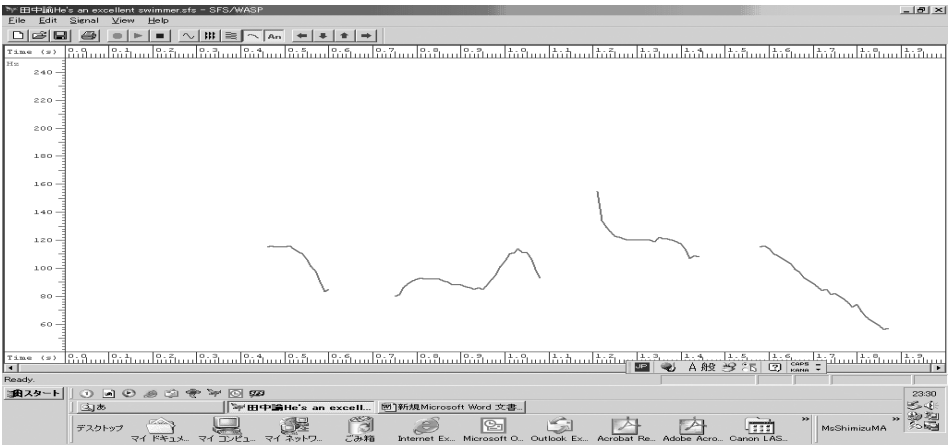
田中論He's an excellent swimmer.sfs - SFS/WASP

File Edit Signal View Help

An

Time (s) 0.0 0.1 0.2 0.3 0.4 0.5 0.6 0.7 0.8 0.9 1.0 1.1 1.2 1.3 1.4 1.5 1.6 1.7 1.8 1.9

Hz
240
220
200
180
160
140
120
100
80
60

Time (s) 0.0 0.1 0.2 0.3 0.4 0.5 0.6 0.7 0.8 0.9 1.0 1.1 1.2 1.3 1.4 1.5 1.6 1.7 1.8 1.9

JP A 般 CAPS KANA

Ready.

スタート

あ

田中論He's an excell...

新規Microsoft Word 文書...

デスクトップ

マイ ドキュメ...

マイ コンピュ...

マイ ネットワ...

ごみ箱

Internet Ex...

Microsoft O...

Outlook Ex...

Acrobat Re...

Adobe Acro...

Canon LAS...

MsShimizuMA

23:30